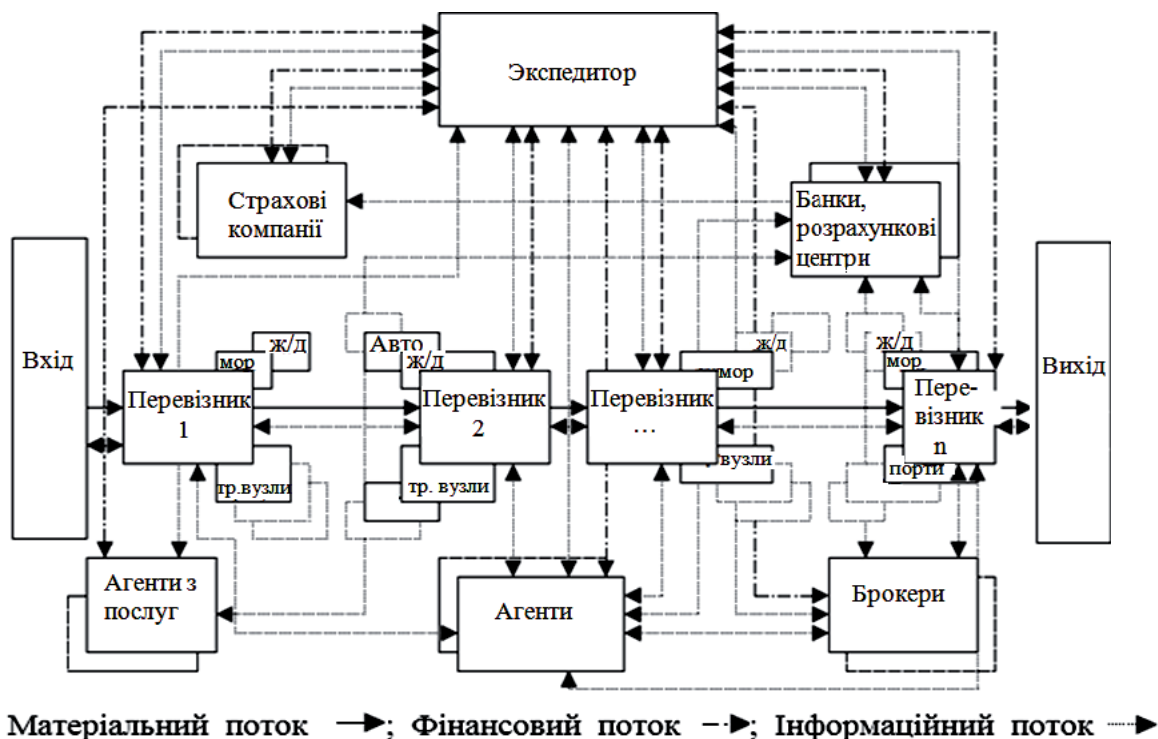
Експедитор

Страхові компанії

Банки, розрахункові центри

Вхід

Вихід

ж/Д
мор
Перевізник 1
тр.вузли

Авто
ж/Д
Перевізник 2
тр. вузли

ж/д
мор
Перевізник …
вузли

ж/Д
мор
Перевізник n
порти

Агенти з послуг

Агенти

Брокери

Матеріальний потік ; Фінансовий потік ; Інформаційний потік